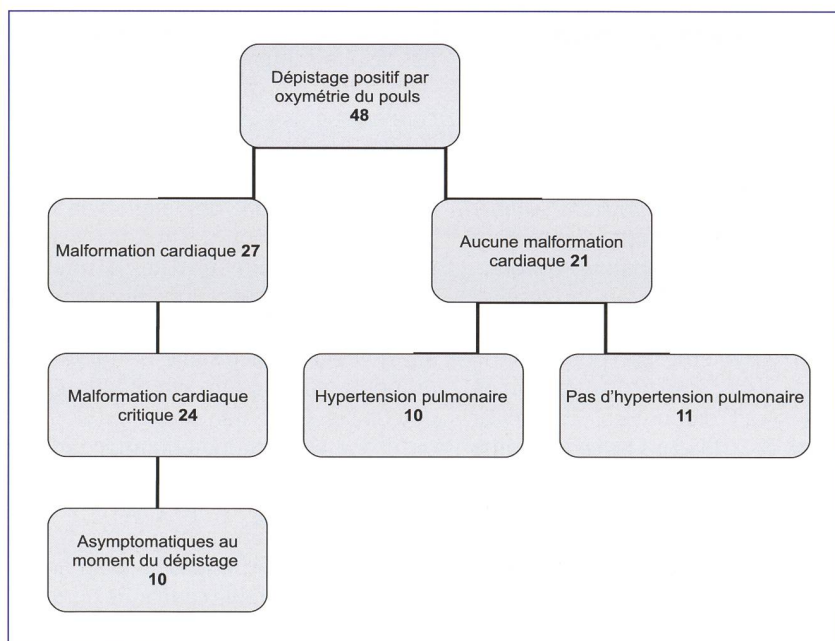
Dépistage positif par oxymétrie du pouls
48

Malformation cardiaque 27

Aucune malformation cardiaque 21

Malformation cardiaque critique 24

Hypertension pulmonaire
10

Pas d'hypertension pulmonaire
11

Asymptomatiques au moment du dépistage
10